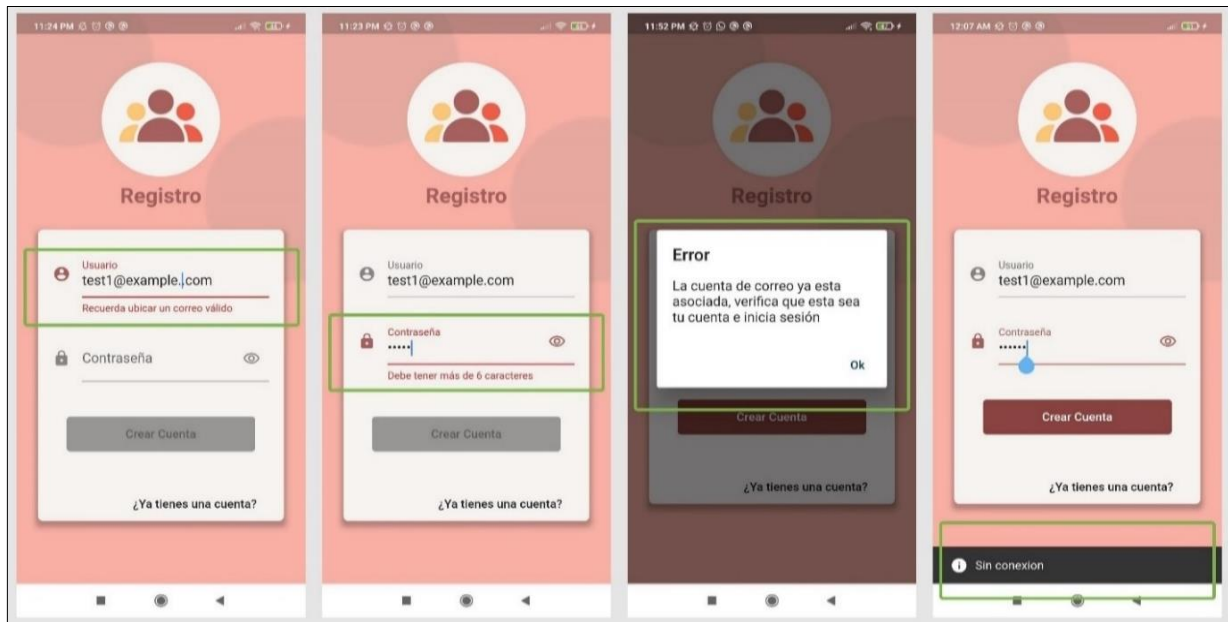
11:24 PM

Registro

Usuario
test1@example.com
Recuerda ubicar un correo válido

Contraseña

Crear Cuenta

¿Ya tienes una cuenta?

11:23 PM

Registro

Usuario
test1@example.com

Contraseña
•••••
Debe tener más de 6 caracteres

Crear Cuenta

¿Ya tienes una cuenta?

11:52 PM

Registro

Error

La cuenta de correo ya esta asociada, verifica que esta sea tu cuenta e inicia sesión

Ok

Crear Cuenta

¿Ya tienes una cuenta?

12:07 AM

Registro

Usuario
test1@example.com

Contraseña
••••••

Crear Cuenta

¿Ya tienes una cuenta?

Sin conexion